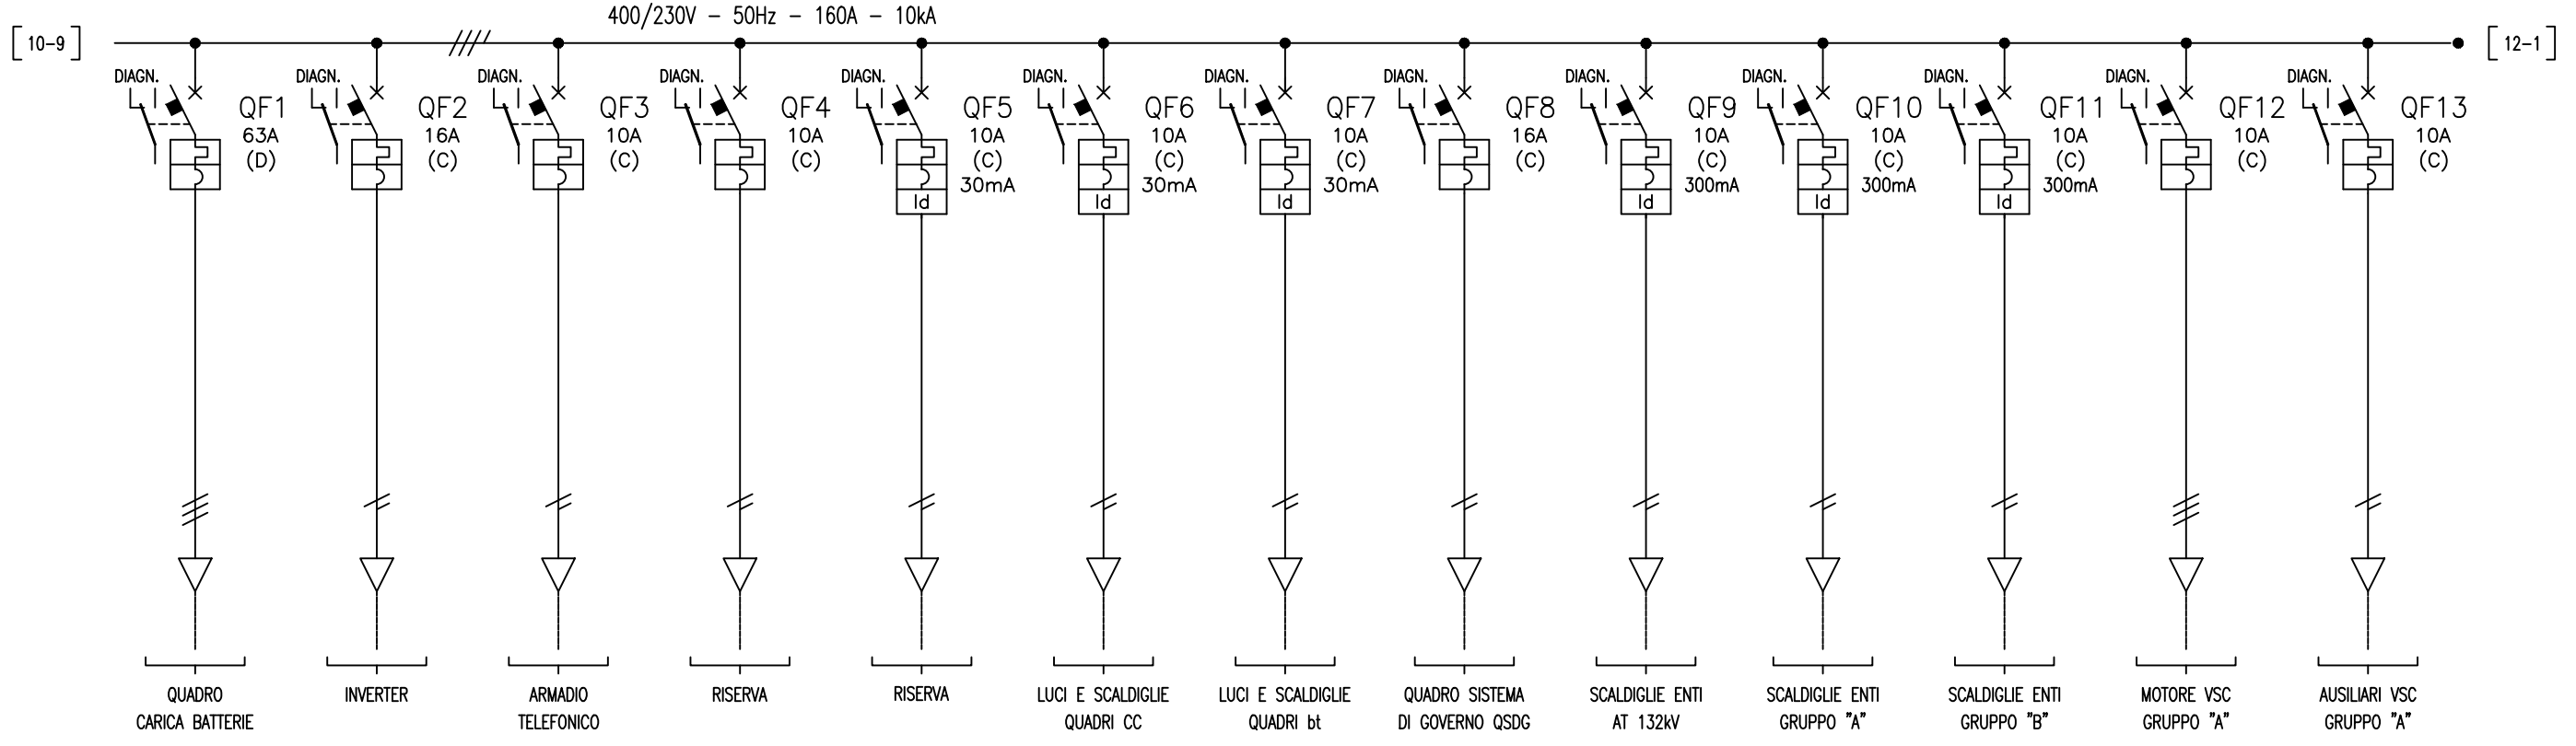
400/230V – 50Hz – 160A – 10kA

10–9

12–1

DIAGN. QF1 63A (D)

DIAGN. QF2 16A (C)

DIAGN. QF3 10A (C)

DIAGN. QF4 10A (C)

DIAGN. QF5 10A (C) 30mA Id

DIAGN. QF6 10A (C) 30mA Id

DIAGN. QF7 10A (C) 30mA Id

DIAGN. QF8 16A (C)

DIAGN. QF9 10A (C) 300mA Id

DIAGN. QF10 10A (C) 300mA Id

DIAGN. QF11 10A (C) 300mA Id

DIAGN. QF12 10A (C)

DIAGN. QF13 10A (C)

QUADRO CARICA BATTERIE

INVERTER

ARMADIO TELEFONICO

RISERVA

RISERVA

LUCI E SCALDIGLIE QUADRI CC

LUCI E SCALDIGLIE QUADRI bt

QUADRO SISTEMA DI GOVERNO QSDG

SCALDIGLIE ENTI AT 132kV

SCALDIGLIE ENTI GRUPPO "A"

SCALDIGLIE ENTI GRUPPO "B"

MOTORE VSC GRUPPO "A"

AUSILIARI VSC GRUPPO "A"